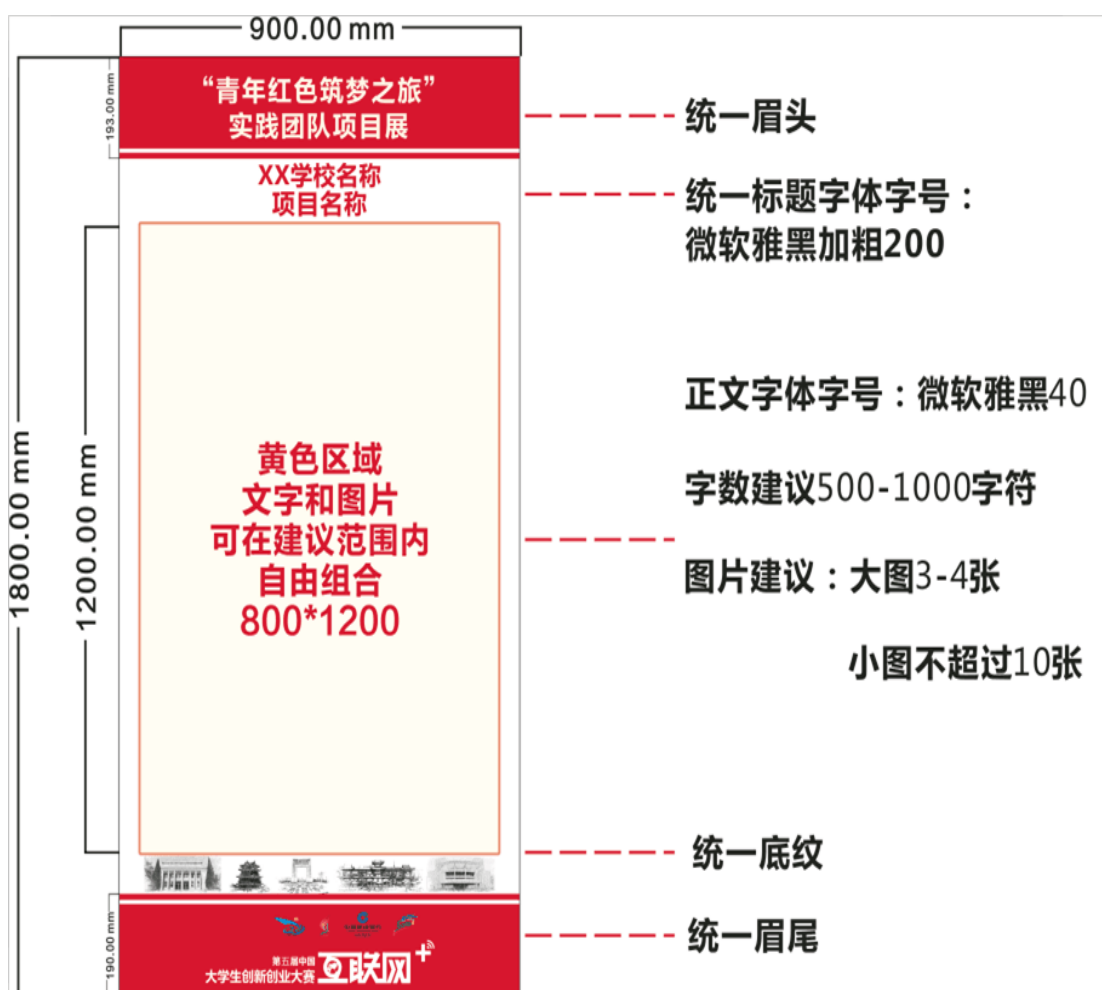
900.00 mm

193.00 mm

“青年红色筑梦之旅”
实践团队项目展

统一眉头

XX学校名称
项目名称

统一标题字体字号：
微软雅黑加粗200

1800.00 mm

1200.00 mm

黄色区域
文字和图片
可在建议范围内
自由组合
800*1200

正文字体字号：微软雅黑40

字数建议500-1000字符

图片建议：大图3-4张

小图不超过10张

统一底纹

190.00 mm

第五届中国
大学生创新创业大赛 互联网+

统一眉尾